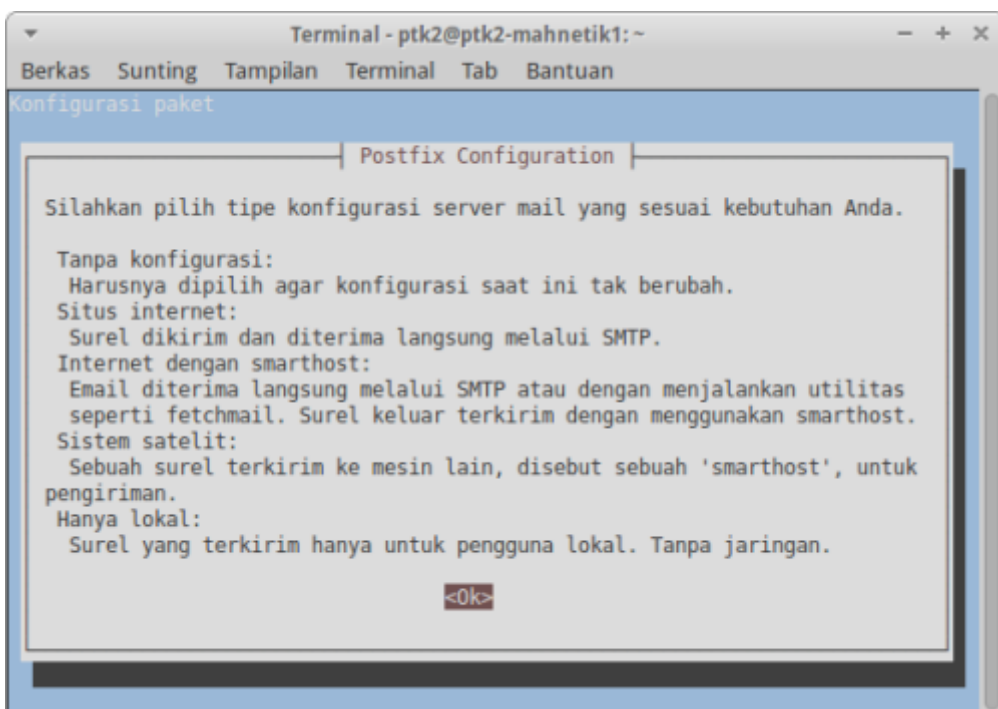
Terminal - ptk2@ptk2-mahnetik1: ~

Berkas Sunting Tampilan Terminal Tab Bantuan

Konfigurasi paket

Postfix Configuration

Silahkan pilih tipe konfigurasi server mail yang sesuai kebutuhan Anda.

Tanpa konfigurasi:
Harusnya dipilih agar konfigurasi saat ini tak berubah.
Situs internet:
Surel dikirim dan diterima langsung melalui SMTP.
Internet dengan smarthost:
Email diterima langsung melalui SMTP atau dengan menjalankan utilitas seperti fetchmail. Surel keluar terkirim dengan menggunakan smarthost.
Sistem satelit:
Sebuah surel terkirim ke mesin lain, disebut sebuah 'smarthost', untuk pengiriman.
Hanya lokal:
Surel yang terkirim hanya untuk pengguna lokal. Tanpa jaringan.

<Ok>